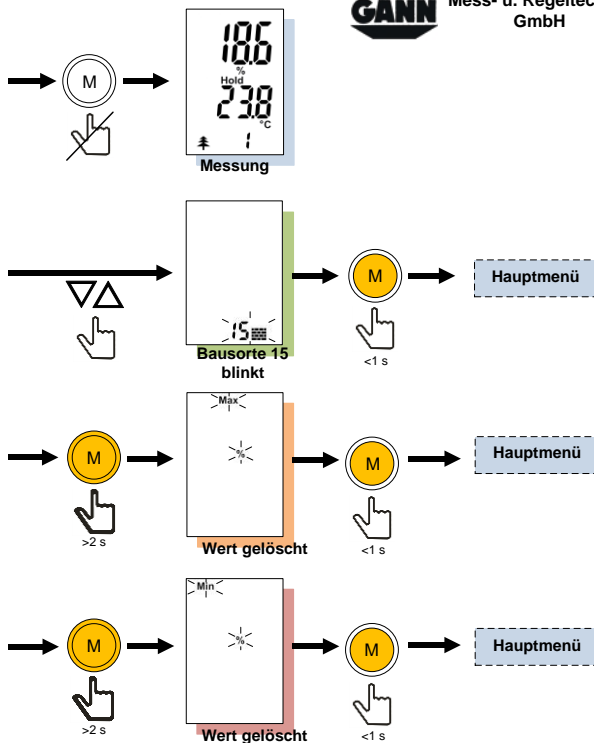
GANN Mess- u. Regeltec GmbH

M

18.6
%
Hold
23.8
°C
1

Messung

▽△

15

Bausorte 15 blinkt

M

<1 s

Hauptmenü

M

>2 s

Max

%

Wert gelöscht

M

<1 s

Hauptmenü

M

>2 s

Min

%

Wert gelöscht

M

<1 s

Hauptmenü